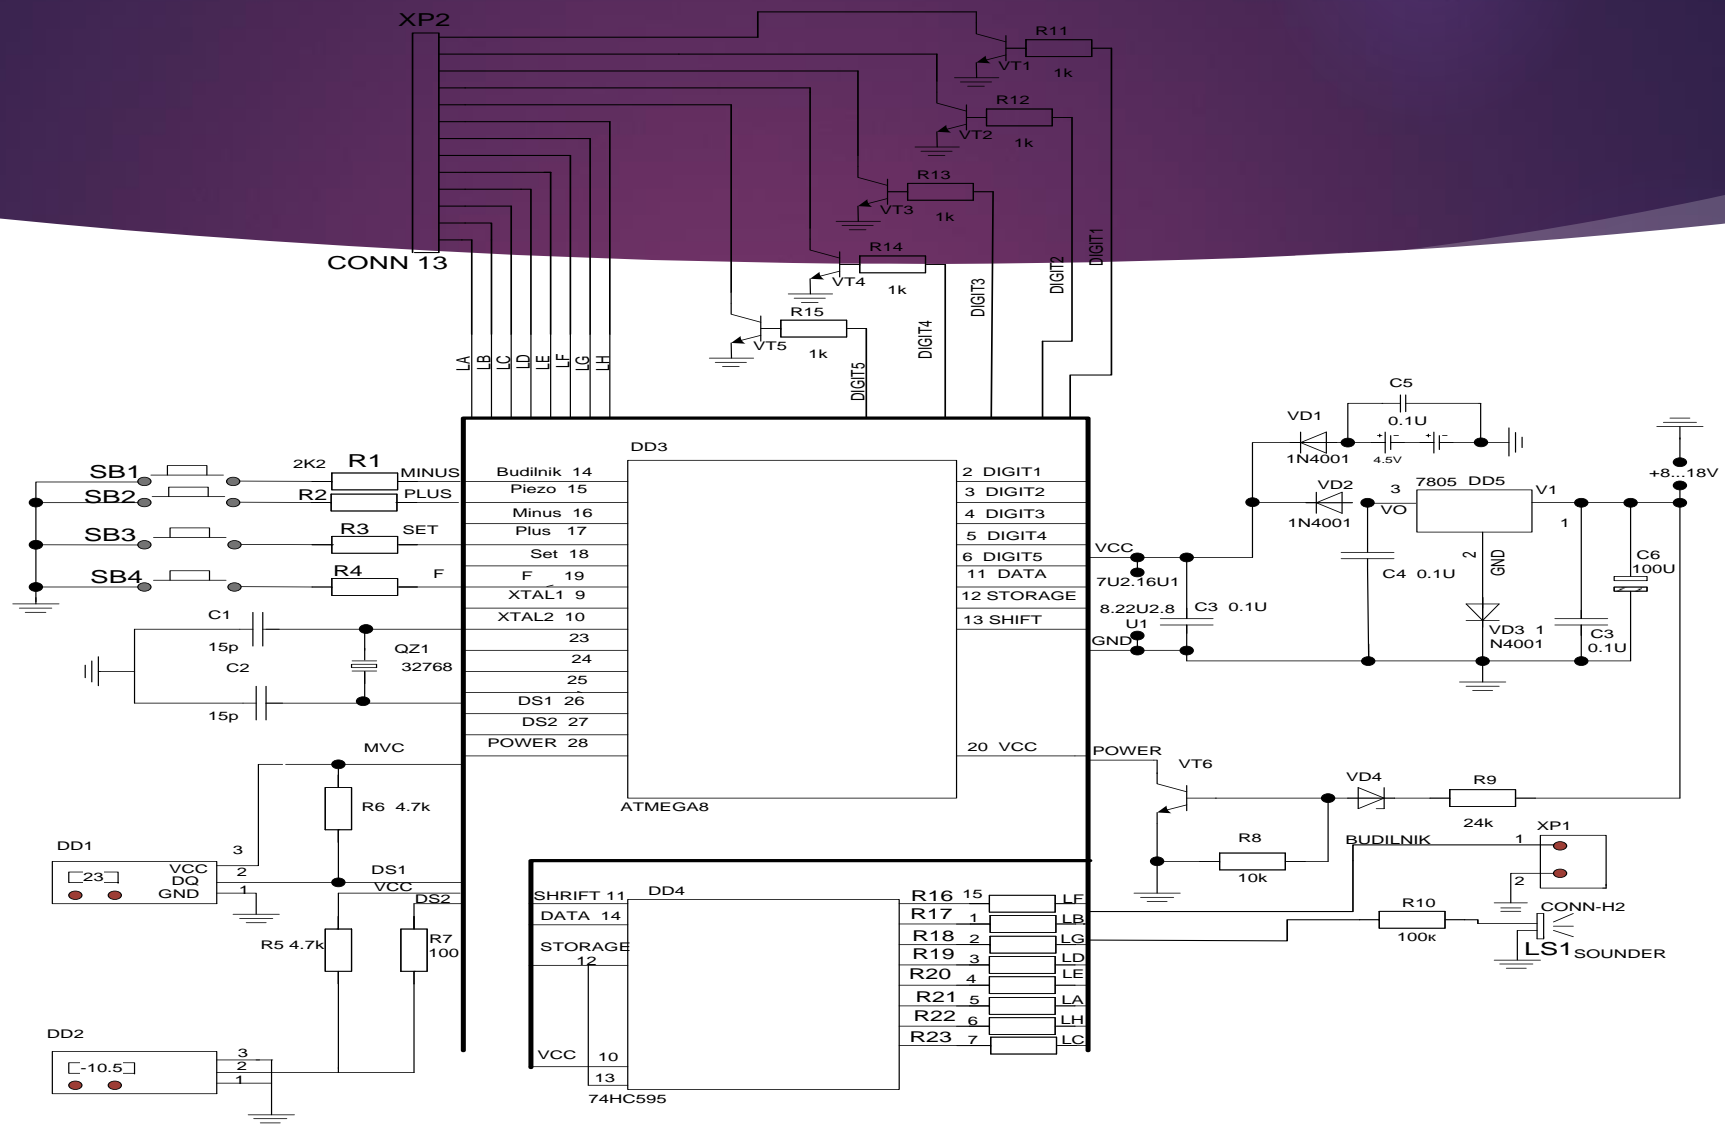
XP2
CONN 13
R11
VT1
1k
R12
VT2
1k
R13
VT3
1k
R14
VT4
1k
R15
VT5
1k
LA LB LC LD LE LF LG LH
DIGIT5
DIGIT4
DIGIT3
DIGIT2
DIGIT1
C5
0.1U
VD1
1N4001
4.5V
+8...18V
VD2
1N4001
3
VO
7805 DD5
V1
1
2
GND
C4 0.1U
C6
100U
VD3 1
N4001
C3
0.1U
DD3
SB1
SB2
SB3
SB4
2K2
R1
R2
R3
R4
MINUS
PLUS
SET
F
Budilnik 14
Piezo 15
Minus 16
Plus 17
Set 18
F 19
XTAL1 9
XTAL2 10
23
24
25
DS1 26
DS2 27
POWER 28
2 DIGIT1
3 DIGIT2
4 DIGIT3
5 DIGIT4
6 DIGIT5
11 DATA
12 STORAGE
13 SHIFT
20 VCC
VCC
7U2.16U1
8.22U2.8
U1
GND
C3 0.1U
C1
15p
C2
15p
QZ1
32768
MVC
R6 4.7k
ATMEGA8
POWER
VT6
VD4
R9
24k
R8
10k
BUDILNIK
XP1
1
2
DD1
3
VCC
DQ
GND
[23]
2
1
DS1
VCC
DS2
R5 4.7k
R7
100
DD2
[-10.5]
3
2
1
SHRIFT 11
DATA 14
STORAGE
12
VCC
10
13
DD4
74HC595
R16 15
R17 1
R18 2
R19 3
R20 4
R21 5
R22 6
R23 7
LF
LB
LG
LD
LE
LA
LH
LC
R10
100k
CONN-H2
LS1 SOUNDER